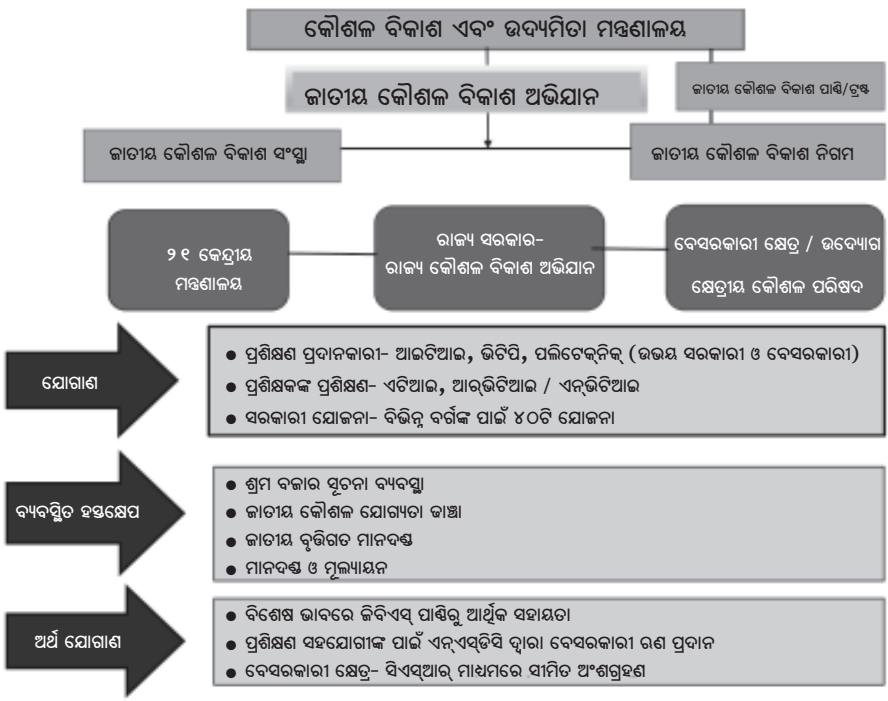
କୌଶଳ ବିକାଶ ଏବଂ ଉଦ୍ୟମିତା ମନ୍ତ୍ରାଳୟ

ଜାତୀୟ କୌଶଳ ବିକାଶ ଅଭିଯାନ

ଜାତୀୟ କୌଶଳ ବିକାଶ ପାଣ୍ଠି/ଟ୍ରଷ୍ଟ

ଜାତୀୟ କୌଶଳ ବିକାଶ ସଂସ୍ଥା

ଜାତୀୟ କୌଶଳ ବିକାଶ ନିଗମ

୨୧ କେନ୍ଦ୍ରୀୟ ମନ୍ତ୍ରାଳୟ

ରାଜ୍ୟ ସରକାର- ରାଜ୍ୟ କୌଶଳ ବିକାଶ ଅଭିଯାନ

ବେସରକାରୀ କ୍ଷେତ୍ର / ଉଦ୍ୟୋଗ କ୍ଷେତ୍ରୀୟ କୌଶଳ ପରିଷଦ

ଯୋଗାଣ

• ପ୍ରଶିକ୍ଷଣ ପ୍ରଦାନକାରୀ- ଆଇଟିଆଇ, ଭିଟିପି, ପଲିଟେକ୍‌ନିକ୍ (ଉଭୟ ସରକାରୀ ଓ ବେସରକାରୀ)
• ପ୍ରଶିକ୍ଷକଙ୍କ ପ୍ରଶିକ୍ଷଣ- ଏଟିଆଇ, ଆର୍‌ଭିଟିଆଇ / ଏନ୍‌ଭିଟିଆଇ
• ସରକାରୀ ଯୋଜନା- ବିଭିନ୍ନ ବର୍ଗଙ୍କ ପାଇଁ ୪୦ଟି ଯୋଜନା

ବ୍ୟବସ୍ଥିତ ହସ୍ତକ୍ଷେପ

• ଶ୍ରମ ବଜାର ସୂଚନା ବ୍ୟବସ୍ଥା
• ଜାତୀୟ କୌଶଳ ଯୋଗ୍ୟତା ଢାଞ୍ଚା
• ଜାତୀୟ ବୃତ୍ତିଗତ ମାନଦଣ୍ଡ
• ମାନଦଣ୍ଡ ଓ ମୂଲ୍ୟାୟନ

ଅର୍ଥ ଯୋଗାଣ

• ବିଶେଷ ଭାବରେ ଜିବିଏସ୍ ପାଣ୍ଠିରୁ ଆର୍ଥିକ ସହାୟତା
• ପ୍ରଶିକ୍ଷଣ ସହଯୋଗୀଙ୍କ ପାଇଁ ଏନ୍‌ଏସ୍‌ଡିସି ଦ୍ୱାରା ବେସରକାରୀ ଋଣ ପ୍ରଦାନ
• ବେସରକାରୀ କ୍ଷେତ୍ର- ସିଏସ୍‌ଆର୍ ମାଧ୍ୟମରେ ସୀମିତ ଅଂଶଗ୍ରହଣ